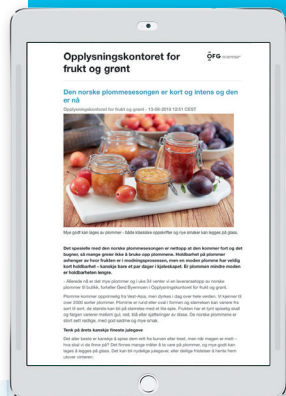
Opplysningskontoret for frukt og grønt

ØFG

Den norske plommesesongen er kort og intens og den er nå

Opplysningskontoret for frukt og grønt - 13.08.2013 12:01 CEST

Mye godt kan lages av plommer - både klassiske syltetøyer og nye smaker kan legges på glass.

Det spesielle med den norske plommesesongen er nettopp at den kommer fort og det bugner, så mange gryer ikke å bruke opp plommene. Holdbarhet på plommer avhenger av hvor fruktem er i modningsprosessen, men en moden plomme har veldig kort holdbarhet – kanskje bare et par dager i kjøleskapet. Er plommene mindre moden er holdbarheten lengre.

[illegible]

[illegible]

Tenk på brets kanskje fineste julegave

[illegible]